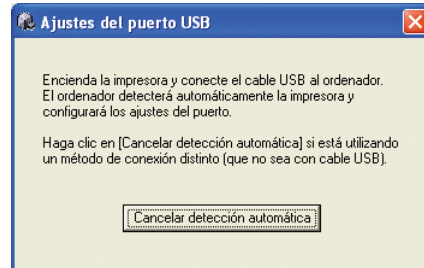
Ajustes del puerto USB

Encienda la impresora y conecte el cable USB al ordenador. El ordenador detecterá automáticamente la impresora y configurará los ajustes del puerto.

Haga clic en [Cancelar detección automática] si está utilizando un método de conexión distinto (que no sea con cable USB).

Cancelar detección automática